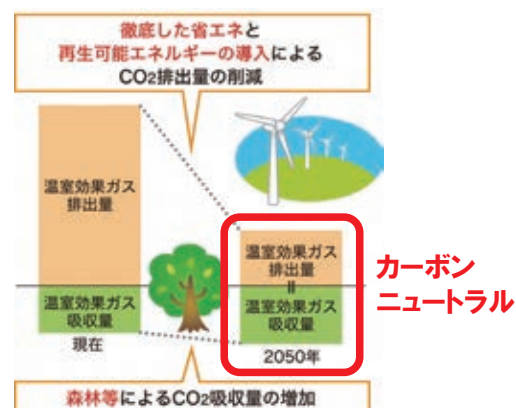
徹底した省エネと
再生可能エネルギーの導入による
$CO_2$排出量の削減

温室効果ガス
排出量

温室効果ガス
吸収量

現在

温室効果ガス
排出量
=
温室効果ガス
吸収量

2050年

カーボン
ニュートラル

森林等による$CO_2$吸収量の増加